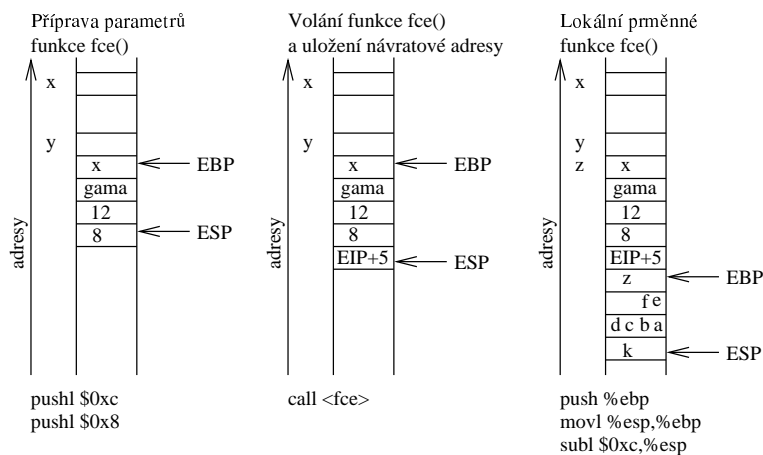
Příprava parametrů funkce fce()

x

y

x

gama

12

8

EBP

ESP

adresy

pushl $0xc
pushl $0x8

Volání funkce fce() a uložení návratové adresy

x

y

x

gama

12

8

EIP+5

EBP

ESP

adresy

call <fce>

Lokální prměnné funkce fce()

x

y
z

x

gama

12

8

EIP+5

z

f e

d c b a

k

EBP

ESP

adresy

push %ebp
movl %esp,%ebp
subl $0xc,%esp